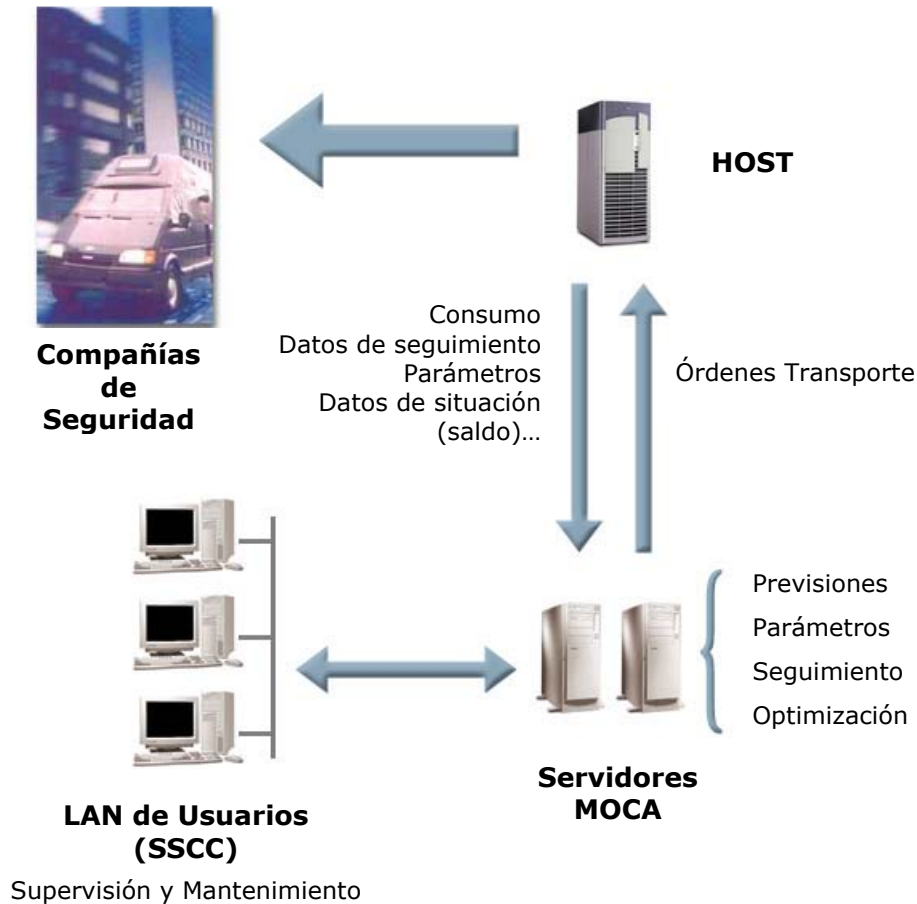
HOST

Compañías de Seguridad

Consumo
Datos de seguimiento
Parámetros
Datos de situación
(saldo)…

Órdenes Transporte

Previsiones
Parámetros
Seguimiento
Optimización

Servidores MOCA

LAN de Usuarios (SSCC)

Supervisión y Mantenimiento